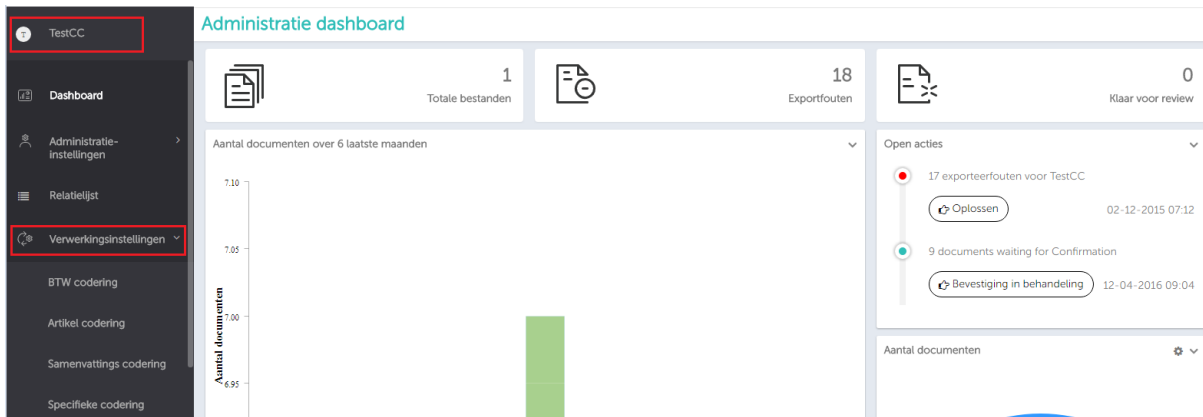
TestCC

Dashboard

Administratie-instellingen

Relatielijst

Verwerkingsinstellingen

BTW codering

Artikel codering

Samenvattings codering

Specifieke codering

Administratie dashboard

1
Totale bestanden

18
Exportfouten

0
Klaar voor review

Aantal documenten over 6 laatste maanden

7.10
7.05
7.00
6.95
Aantal documenten

Open acties

17 exporteerfouten voor TestCC
Oplossen
02-12-2015 07:12

9 documents waiting for Confirmation
Bevestiging in behandeling
12-04-2016 09:04

Aantal documenten